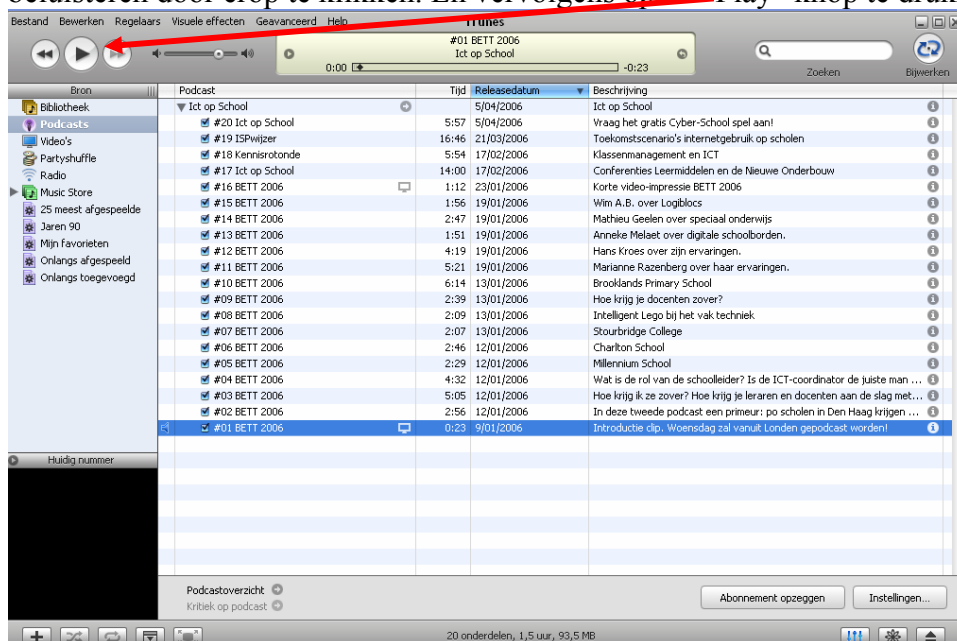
beluisteren door erop te klikken. En vervolgens op de "Play" knop te druk

Bestand Bewerken Regelaars Visuele effecten Geavanceerd Help iTunes

#01 BETT 2006
Ict op School
0:00 -0:23

Zoeken Bijwerken

Bron
Bibliotheek
Podcasts
Video's
Partyshuffle
Radio
Music Store
25 meest afgespeelde
Jaren 90
Mijn favorieten
Onlangs afgespeeld
Onlangs toegevoegd

Huidig nummer

| Podcast | Tijd | Releasedatum | Beschrijving |
|---|---|---|---|
| Ict op School | | 5/04/2006 | Ict op School |
| #20 Ict op School | 5:57 | 5/04/2006 | Vraag het gratis Cyber-School spel aan! |
| #19 ISPwijzer | 16:46 | 21/03/2006 | Toekomstscenario's internetgebruik op scholen |
| #18 Kennisrotonde | 5:54 | 17/02/2006 | Klassenmanagement en ICT |
| #17 Ict op School | 14:00 | 17/02/2006 | Conferenties Leermiddelen en de Nieuwe Onderbouw |
| #16 BETT 2006 | 1:12 | 23/01/2006 | Korte video-impressie BETT 2006 |
| #15 BETT 2006 | 1:56 | 19/01/2006 | Wim A.B. over Logiblocs |
| #14 BETT 2006 | 2:47 | 19/01/2006 | Mathieu Geelen over speciaal onderwijs |
| #13 BETT 2006 | 1:51 | 19/01/2006 | Anneke Melaet over digitale schoolborden. |
| #12 BETT 2006 | 4:19 | 19/01/2006 | Hans Kroes over zijn ervaringen. |
| #11 BETT 2006 | 5:21 | 19/01/2006 | Marianne Razenberg over haar ervaringen. |
| #10 BETT 2006 | 6:14 | 13/01/2006 | Brooklands Primary School |
| #09 BETT 2006 | 2:39 | 13/01/2006 | Hoe krijg je docenten zover? |
| #08 BETT 2006 | 2:09 | 13/01/2006 | Intelligent Lego bij het vak techniek |
| #07 BETT 2006 | 2:07 | 13/01/2006 | Stourbridge College |
| #06 BETT 2006 | 2:46 | 12/01/2006 | Charlton School |
| #05 BETT 2006 | 2:29 | 12/01/2006 | Millennium School |
| #04 BETT 2006 | 4:32 | 12/01/2006 | Wat is de rol van de schoolleider? Is de ICT-coordinator de juiste man ... |
| #03 BETT 2006 | 5:05 | 12/01/2006 | Hoe krijg ik ze zover? Hoe krijg je leraren en docenten aan de slag met... |
| #02 BETT 2006 | 2:56 | 12/01/2006 | In deze tweede podcast een primeur: po scholen in Den Haag krijgen ... |
| #01 BETT 2006 | 0:23 | 9/01/2006 | Introductie clip. Woensdag zal vanuit Londen gepodcast worden! |

Podcastoverzicht
Kritiek op podcast

Abonnement opzeggen
Instellingen...

20 onderdelen, 1,5 uur, 93,5 MB